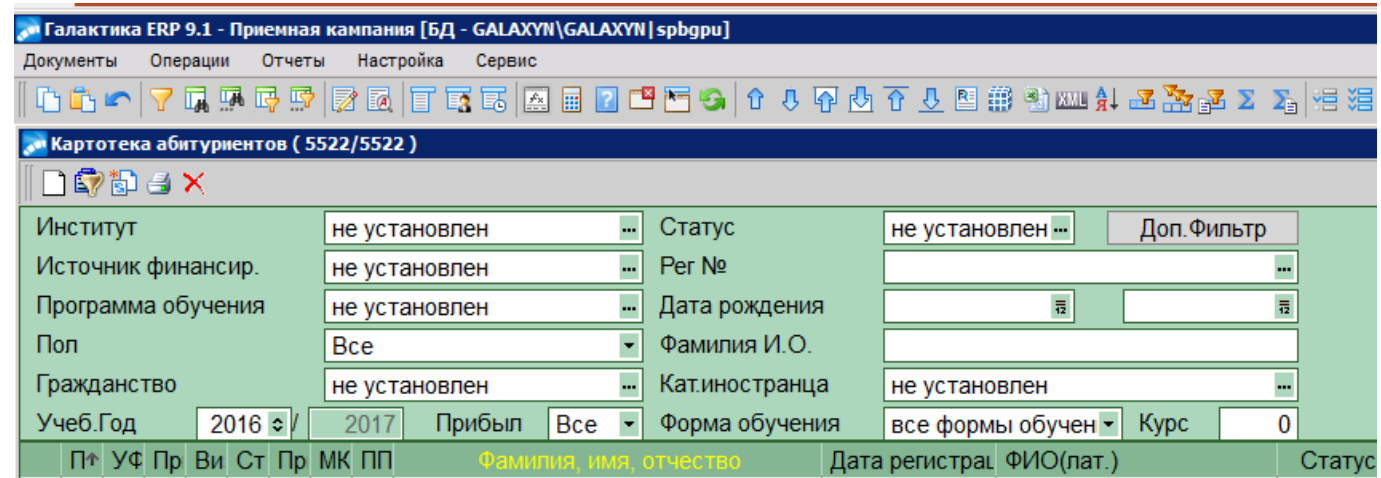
Галактика ERP 9.1 - Приемная кампания [БД - GALAXYN\GALAXYN|spbgpu]

Документы Операции Отчеты Настройка Сервис

Картотека абитуриентов ( 5522/5522 )

Институт не установлен
Статус не установлен
Доп.Фильтр
Источник финансир. не установлен
Рег №
Программа обучения не установлен
Дата рождения
Пол Все
Фамилия И.О.
Гражданство не установлен
Кат.иностранца не установлен
Учеб.Год 2016 / 2017
Прибыл Все
Форма обучения все формы обучен
Курс 0

| П | УФ | Пр | Ви | Ст | Пр | МК | ПП | Фамилия, имя, отчество | Дата регистрац | ФИО(лат.) | Статус |
|---|---|---|---|---|---|---|---|---|---|---|---|